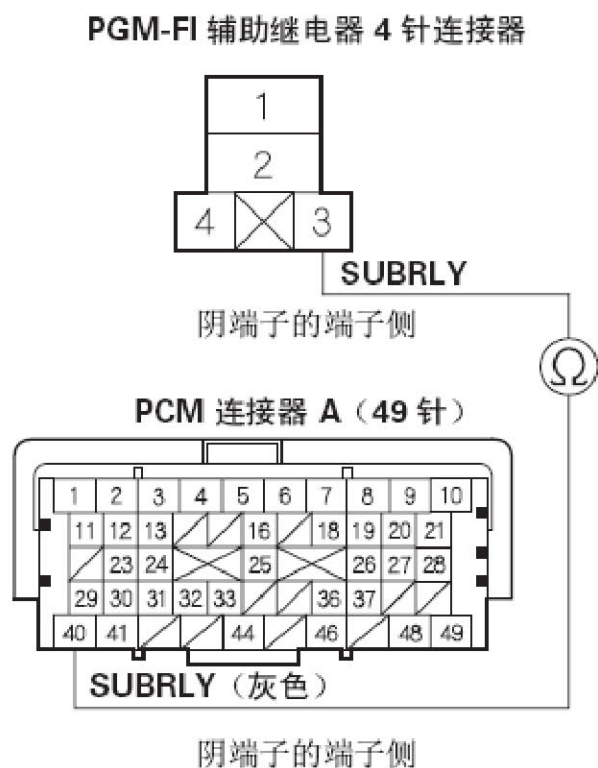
PGM-FI 辅助继电器 4 针连接器

1
2
4 3

SUBRLY

阴端子的端子侧

Ω

PCM 连接器 A（49 针）

| 1 | 2 | 3 | 4 | 5 | 6 | 7 | 8 | 9 | 10 |
|---|---|---|---|---|---|---|---|---|---|
| 11 | 12 | 13 | | | 16 | | 18 | 19 | 20 | 21 |
| | 23 | 24 | | 25 | | | 26 | 27 | 28 |
| 29 | 30 | 31 | 32 | 33 | | | 36 | 37 | | |
| 40 | 41 | | | 44 | | 46 | | 48 | 49 |

SUBRLY（灰色）

阴端子的端子侧